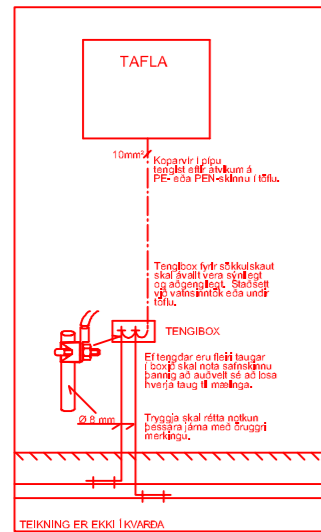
TAFLA

$10mm^2$

Koparvír í pípu tengist eftir atvikum á PE- eða PEN-skinnu í töflu.

Tengibox fyrir sökkulskaut skal ávallt vera sýnilegt og aðgengilegt. Staðsett við vatnsinntök eða undir töflu.

TENGIBOX

Ef tengdar eru fleiri taugar í boxið skal nota safnskinnu þannig að auðvelt sé að losa hverja taug til mælinga.

Ø 8 mm

Tryggja skal rétta notkun þessara járna með öruggri merkingu.

TEIKNING ER EKKI Í KVARÐA